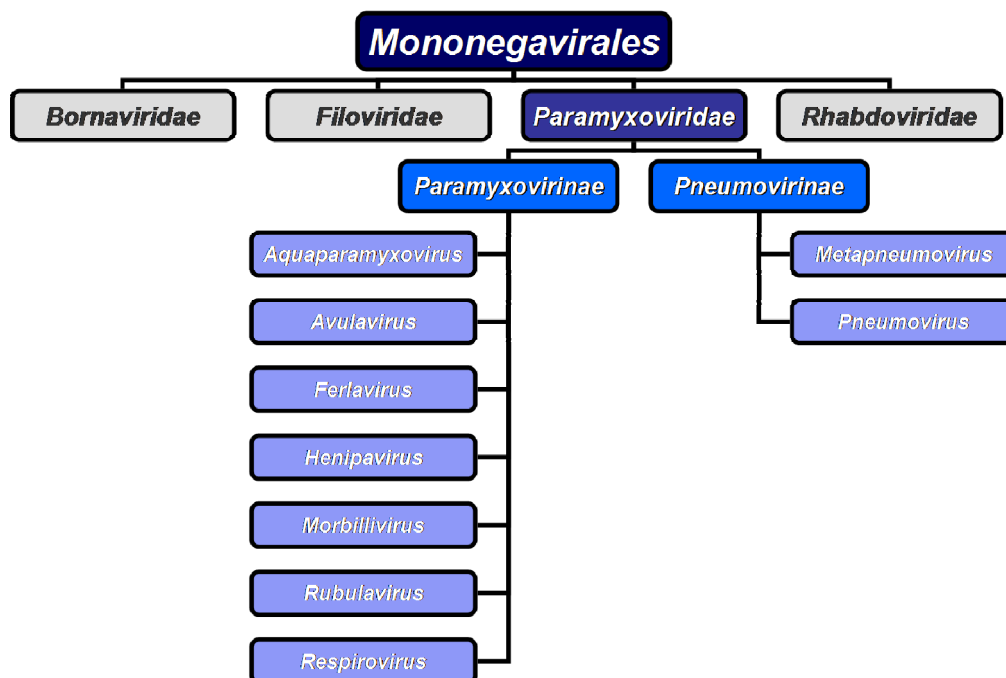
Mononegavirales

Bornaviridae

Filoviridae

Paramyxoviridae

Rhabdoviridae

Paramyxovirinae

Pneumovirinae

Aquaparamyxovirus

Avulavirus

Ferlavirus

Henipavirus

Morbillivirus

Rubulavirus

Respirovirus

Metapneumovirus

Pneumovirus